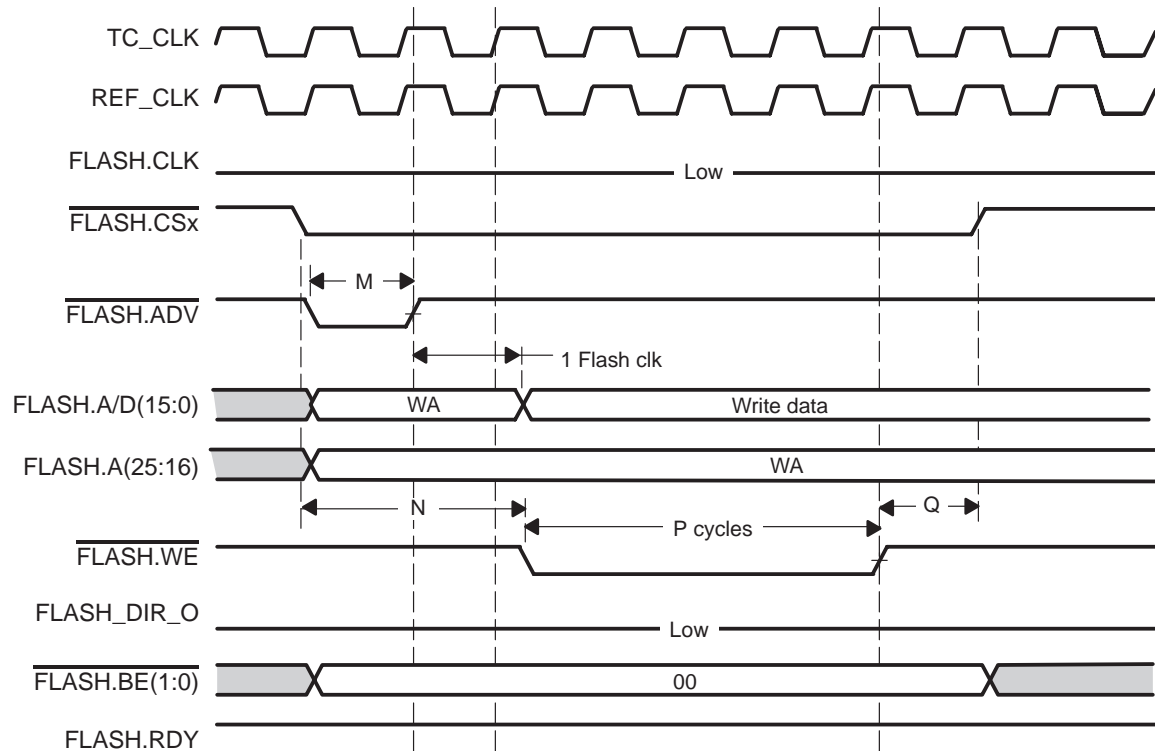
TC_CLK
REF_CLK
FLASH.CLK
Low
$\overline{\text{FLASH.CSx}}$
M
$\overline{\text{FLASH.ADV}}$
1 Flash clk
FLASH.A/D(15:0)
WA
Write data
FLASH.A(25:16)
WA
N
P cycles
Q
$\overline{\text{FLASH.WE}}$
FLASH_DIR_O
Low
$\overline{\text{FLASH.BE(1:0)}}$
00
FLASH.RDY